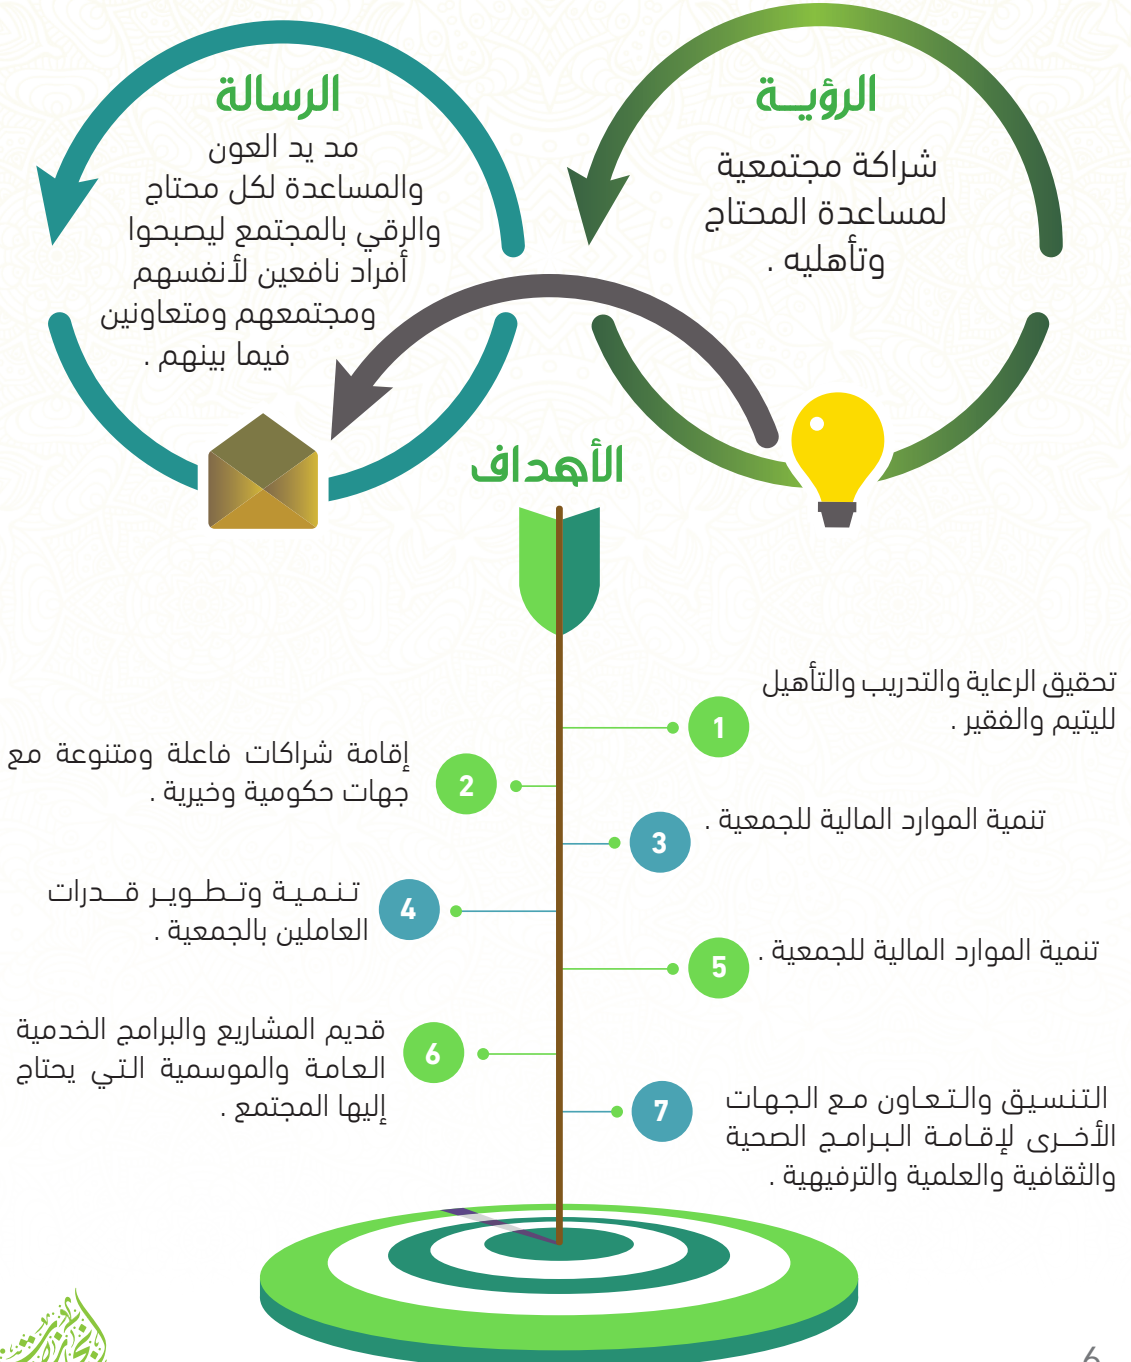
الرؤيــة
شراكة مجتمعية لمساعدة المحتاج وتأهليه .

الرسالة
مد يد العون والمساعدة لكل محتاج والرقي بالمجتمع ليصبحوا أفراد نافعين لأنفسهم ومجتمعهم ومتعاونين فيما بينهم .

الأهداف

1 تحقيق الرعاية والتدريب والتأهيل لليتيم والفقير .

2 إقامة شراكات فاعلة ومتنوعة مع جهات حكومية وخيرية .

3 تنمية الموارد المالية للجمعية .

4 تـنـمـيـة وتـطـويـر قـــدرات العاملين بالجمعية .

5 تنمية الموارد المالية للجمعية .

6 قديم المشاريع والبرامج الخدمية العامة والموسمية التي يحتاج إليها المجتمع .

7 التنسـيـق والـتـعـاون مـع الجهات الأخـرى لإقـامـة الـبـرامـج الصحية والثقافية والعلمية والترفيهية .

6